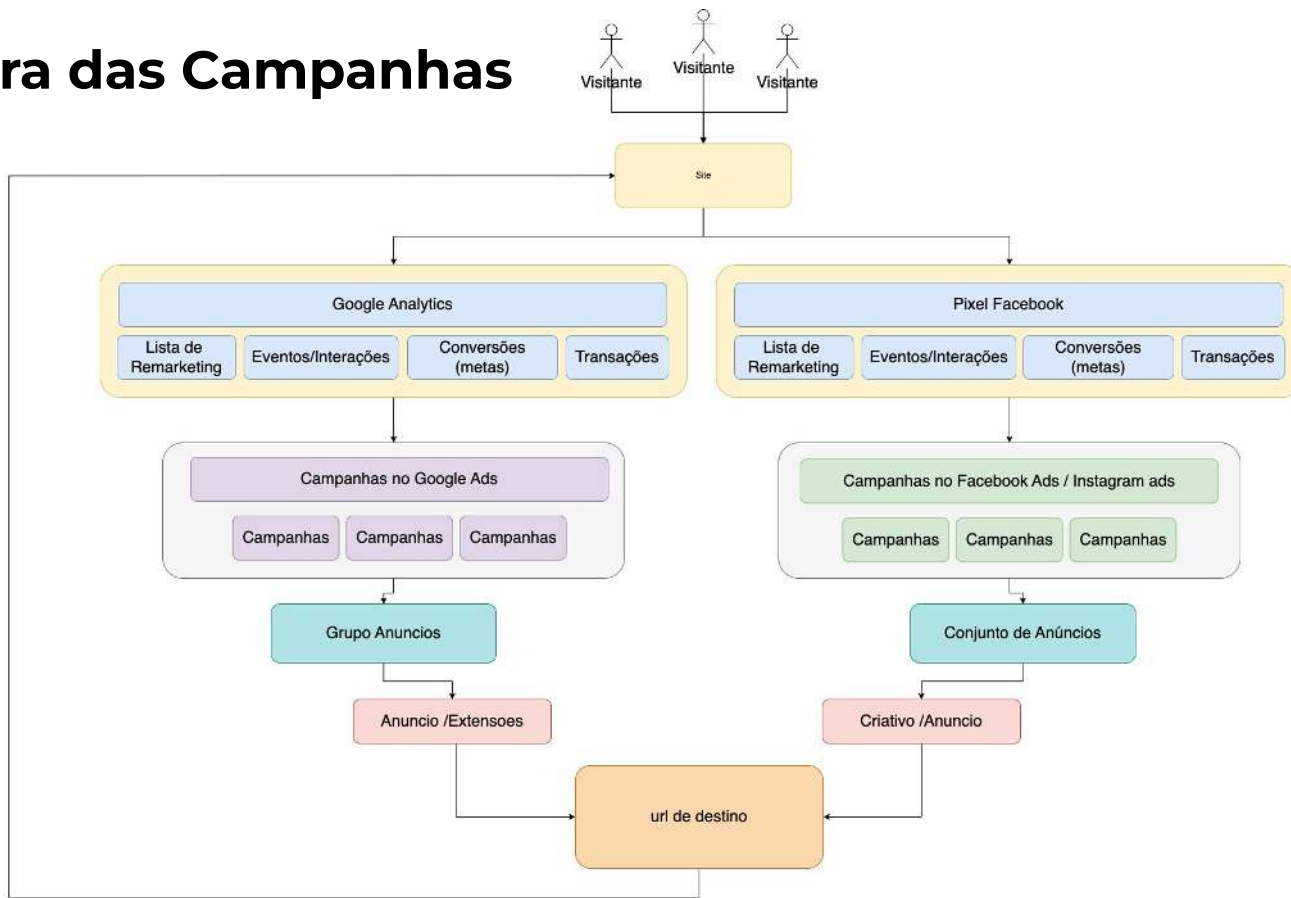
ra das Campanhas

Visitante Visitante Visitante

Site

Google Analytics

Lista de Remarketing

Eventos/Interações

Conversões (metas)

Transações

Pixel Facebook

Lista de Remarketing

Eventos/Interações

Conversões (metas)

Transações

Campanhas no Google Ads

Campanhas Campanhas Campanhas

Campanhas no Facebook Ads / Instagram ads

Campanhas Campanhas Campanhas

Grupo Anuncios

Conjunto de Anúncios

Anuncio /Extensoes

Criativo /Anuncio

url de destino